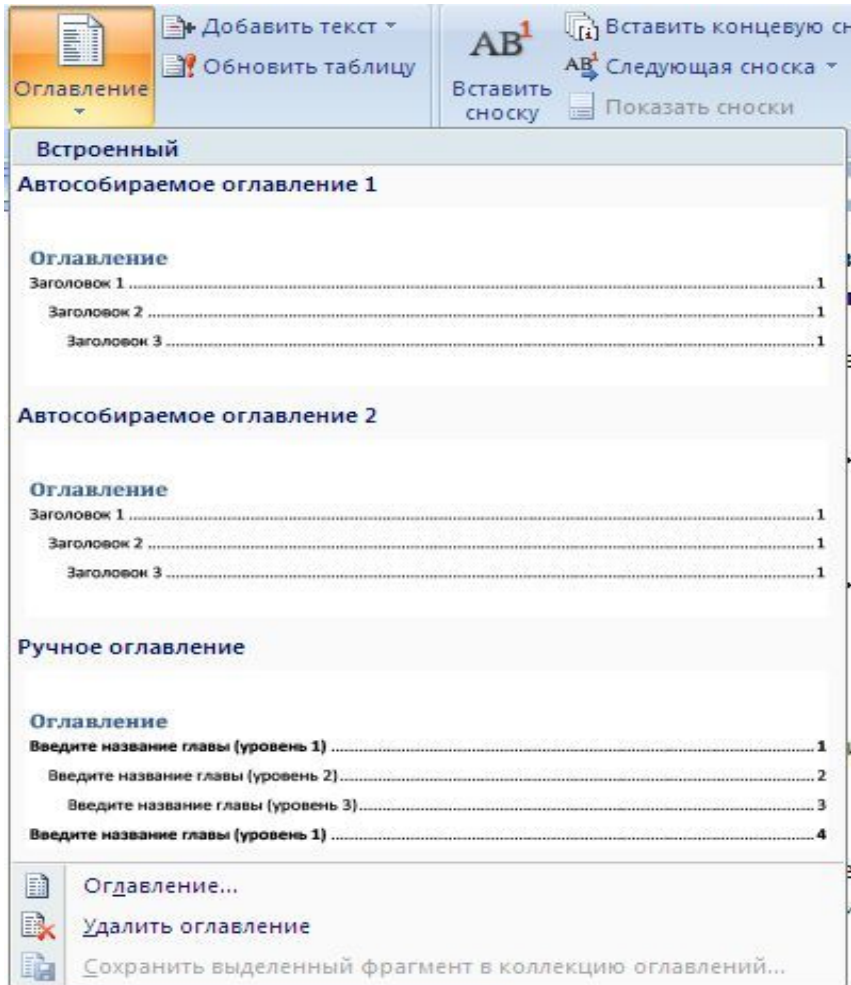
Оглавление

Добавить текст

Обновить таблицу

$AB^1$
Вставить сноску

Вставить концевую сн

Следующая сноска

Показать сноски

Встроенный

Автособираемое оглавление 1

Оглавление
Заголовок 1 ........................................................1
Заголовок 2 ........................................................1
Заголовок 3 ........................................................1

Автособираемое оглавление 2

Оглавление
Заголовок 1 ........................................................1
Заголовок 2 ........................................................1
Заголовок 3 ........................................................1

Ручное оглавление

Оглавление
Введите название главы (уровень 1) ........................................................1
Введите название главы (уровень 2) ........................................................2
Введите название главы (уровень 3) ........................................................3
Введите название главы (уровень 1) ........................................................4

Оглавление...

Удалить оглавление

Сохранить выделенный фрагмент в коллекцию оглавлений...